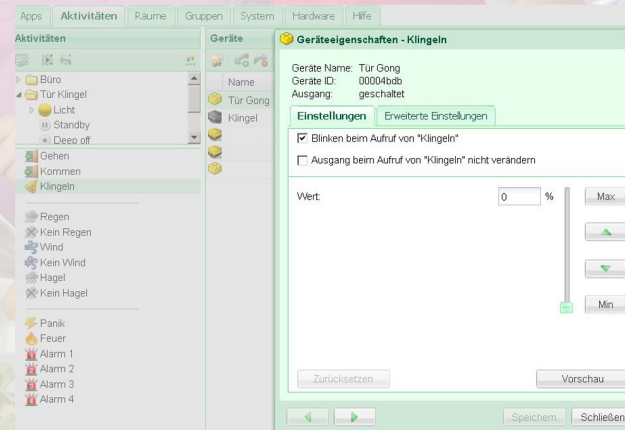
Apps | Aktivitäten | Räume | Gruppen | System | Hardware | Hilfe

Aktivitäten

Büro
Tür Klingel
Licht
Standby
Deep off

Gehen
Kommen
Klingeln

Regen
Kein Regen
Wind
Kein Wind
Hagel
Kein Hagel

Panik
Feuer
Alarm 1
Alarm 2
Alarm 3
Alarm 4

Geräte

Name
Tür Gong
Klingel

Geräteeigenschaften - Klingeln

Geräte Name: Tür Gong
Geräte ID: 00004bdb
Ausgang: geschaltet

Einstellungen | Erweiterte Einstellungen

☑ Blinken beim Aufruf von "Klingeln"
☐ Ausgang beim Aufruf von "Klingeln" nicht verändern

Wert: 0 %

Max
Min

Zurücksetzen
Vorschau

Speichern
Schließen